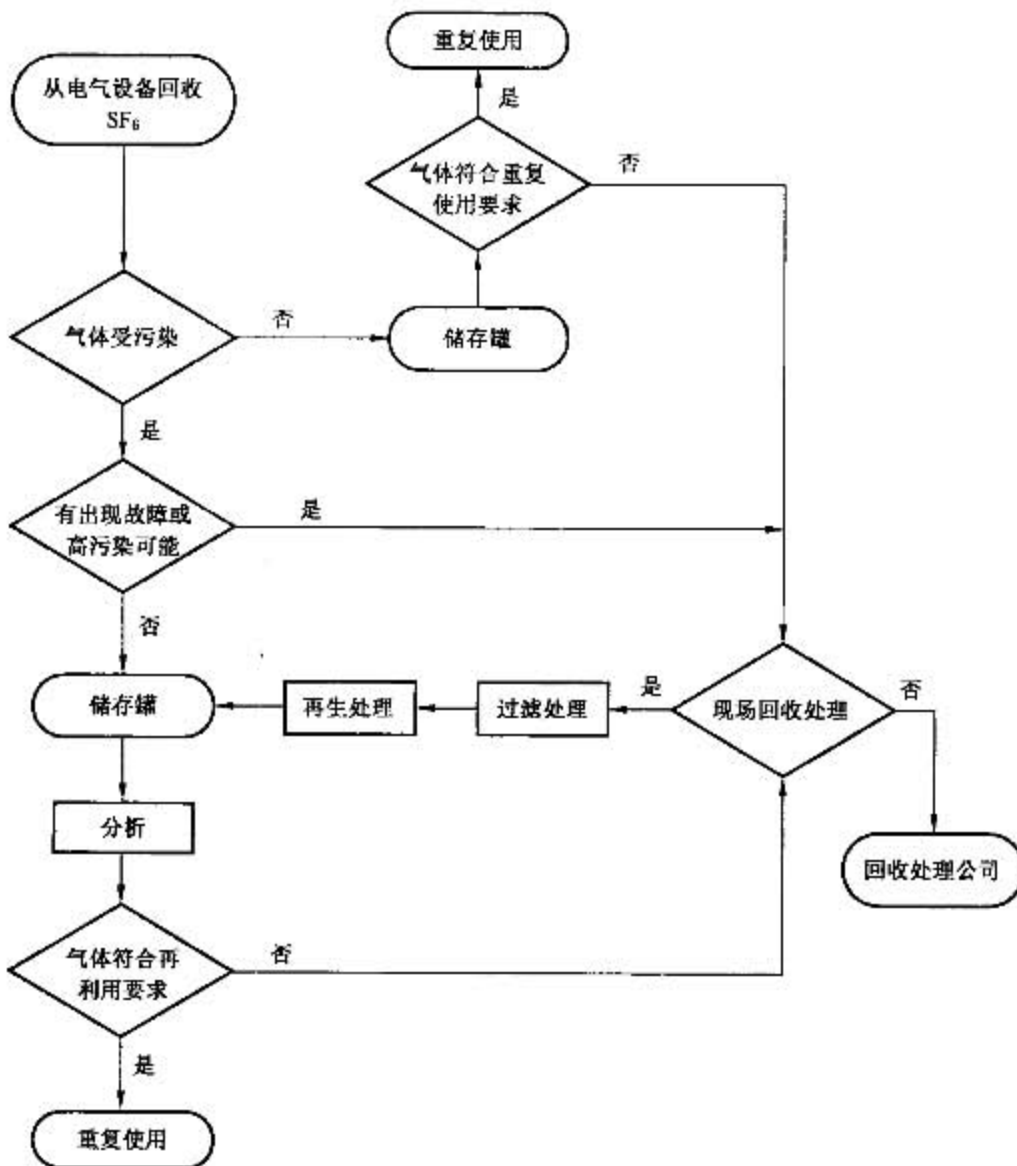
重复使用

是

从电气设备回收 $SF_6$

气体符合重复使用要求

否

气体受污染

否

储存罐

是

有出现故障或高污染可能

是

否

储存罐

再生处理

过滤处理

是

现场回收处理

否

分析

回收处理公司

气体符合再利用要求

否

是

重复使用